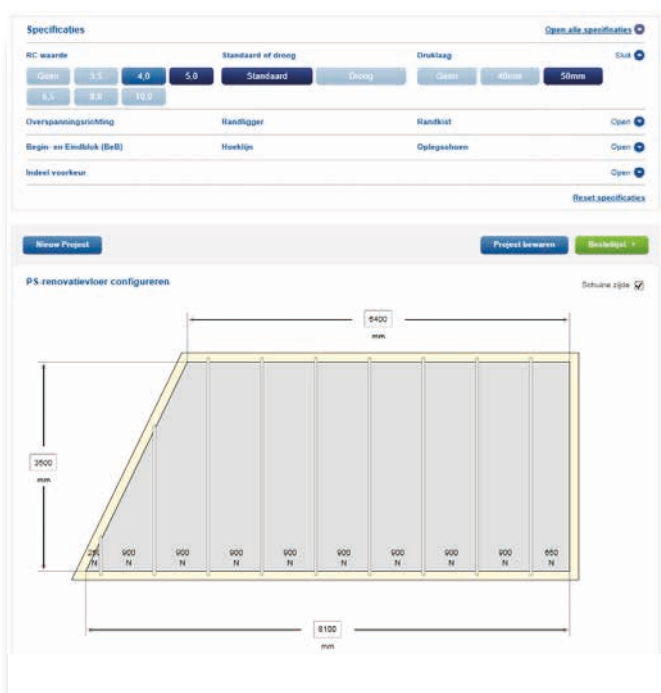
Specificaties

Open alle specificaties

RC waarde

Geen 3,5 4,0 5,0

6,5 8,0 10,0

Standaard of droog

Standaard Droog

Druklaag

Sluit

Geen 40mm 50mm

Overspanningsrichting

Randligger

Randkist

Open

Begin- en Eindblok (BeB)

Hoeklijn

Oplegschoen

Open

Indeel voorkeur

Open

Reset specificaties

Nieuw Project

Project bewaren

Bestellijst

PS-renovatievloer configureren

Schuine zijde

5400
mm

3500
mm

250 N | 900 N | 900 N | 900 N | 900 N | 900 N | 900 N | 900 N | 900 N | 650 N

8100
mm